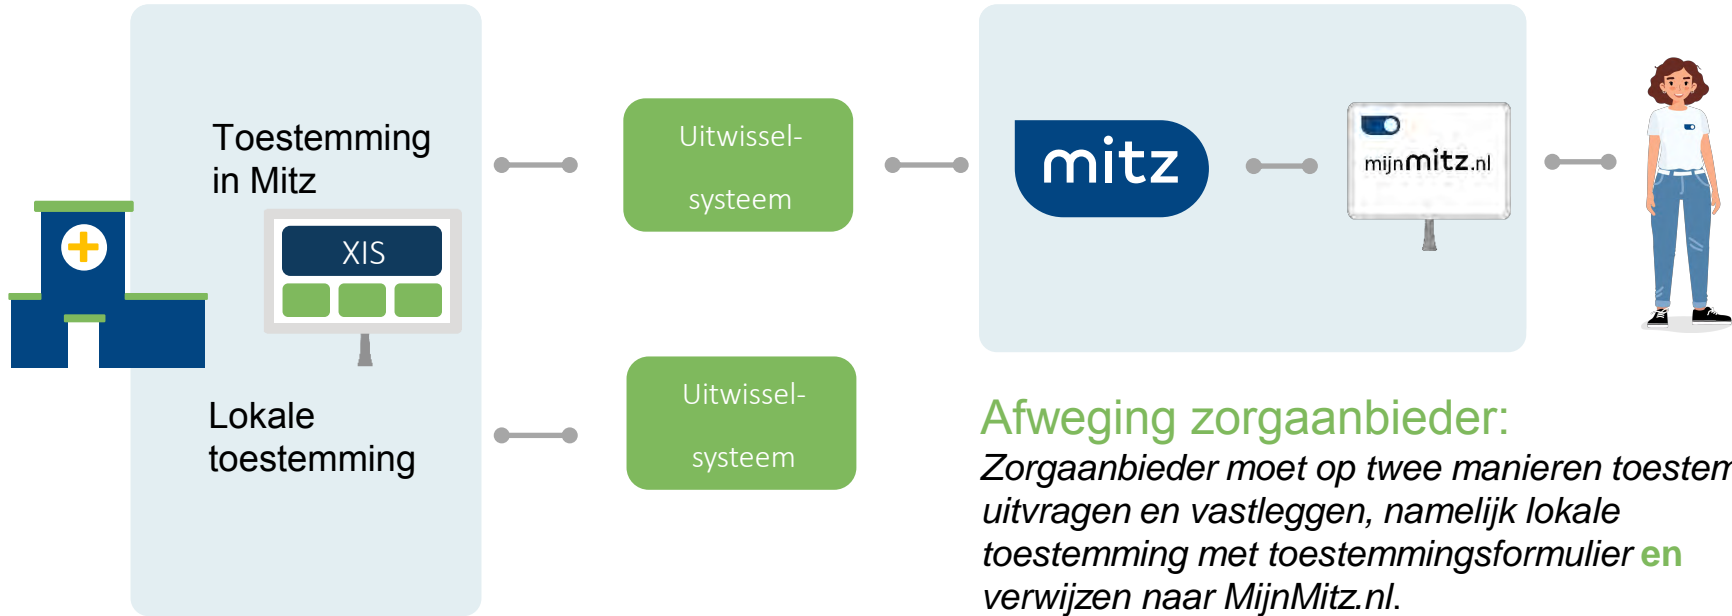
Toestemming in Mitz

XIS

Lokale toestemming

Uitwissel-systeem

Uitwissel-systeem

mitz

mijnmitz.nl

Afweging zorgaanbieder:

*Zorgaanbieder moet op twee manieren toestem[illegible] uitvragen en vastleggen, namelijk lokale toestemming met toestemmingsformulier* **en** *verwijzen naar MijnMitz.nl.*